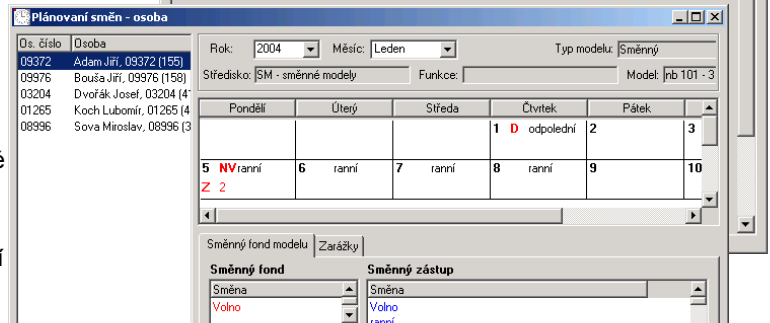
Plánovaní směn - osoba

| Os. číslo | Osoba |
|---|---|
| 09372 | Adam Jiří, 09372 (155) |
| 09976 | Bouša Jiří, 09976 (158) |
| 03204 | Dvořák Josef, 03204 (4 |
| 01265 | Koch Lubomír, 01265 (4 |
| 08996 | Sova Miroslav, 08996 (3 |

Rok: 2004 Měsíc: Leden Typ modelu: Směnný
Středisko: SM - směnné modely Funkce: Model: nb 101 - 3

| Pondělí | Úterý | Středa | Čtvrtek | Pátek |
|---|---|---|---|---|
| | | | 1 D odpolední | 2 | 3 |
| 5 NV ranní Z 2 | 6 ranní | 7 ranní | 8 ranní | 9 | 10 |

Směnný fond modelu Zarážky

Směnný fond
Směna
Volno

Směnný zástup
Směna
Volno
ranní

é
í